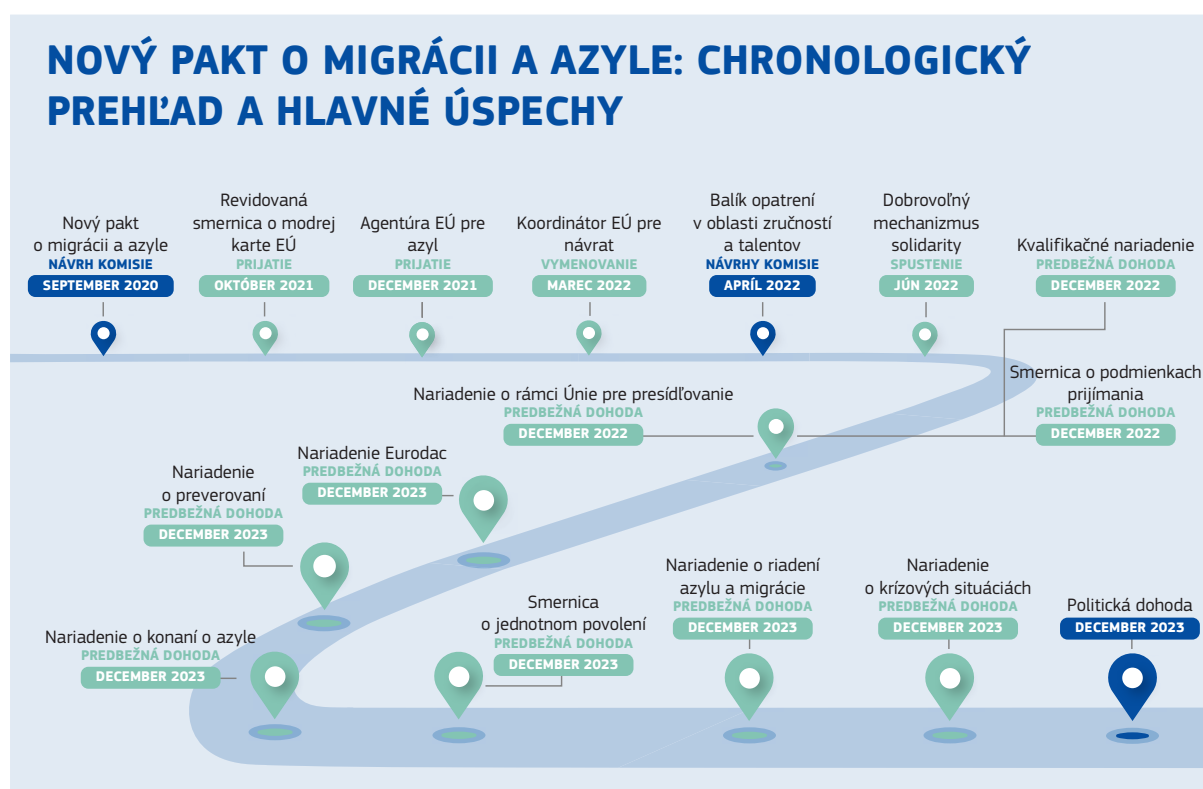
NOVÝ PAKT O MIGRÁCII A AZYLE: CHRONOLOGICKÝ PREHĽAD A HLAVNÉ ÚSPECHY

Nový pakt o migrácii a azyle
NÁVRH KOMISIE
SEPTEMBER 2020

Revidovaná smernica o modrej karte EÚ
PRIJATIE
OKTÓBER 2021

Agentúra EÚ pre azyl
PRIJATIE
DECEMBER 2021

Koordinátor EÚ pre návrat
VYMENOVANIE
MAREC 2022

Balík opatrení v oblasti zručností a talentov
NÁVRHY KOMISIE
APRÍL 2022

Dobrovoľný mechanizmus solidarity
SPUSTENIE
JÚN 2022

Kvalifikačné nariadenie
PREDBEŽNÁ DOHODA
DECEMBER 2022

Nariadenie o rámci Únie pre presídľovanie
PREDBEŽNÁ DOHODA
DECEMBER 2022

Smernica o podmienkach prijímania
PREDBEŽNÁ DOHODA
DECEMBER 2022

Nariadenie Eurodac
PREDBEŽNÁ DOHODA
DECEMBER 2023

Nariadenie o preverovaní
PREDBEŽNÁ DOHODA
DECEMBER 2023

Nariadenie o konaní o azyle
PREDBEŽNÁ DOHODA
DECEMBER 2023

Smernica o jednotnom povolení
PREDBEŽNÁ DOHODA
DECEMBER 2023

Nariadenie o riadení azylu a migrácie
PREDBEŽNÁ DOHODA
DECEMBER 2023

Nariadenie o krízových situáciách
PREDBEŽNÁ DOHODA
DECEMBER 2023

Politická dohoda
DECEMBER 2023